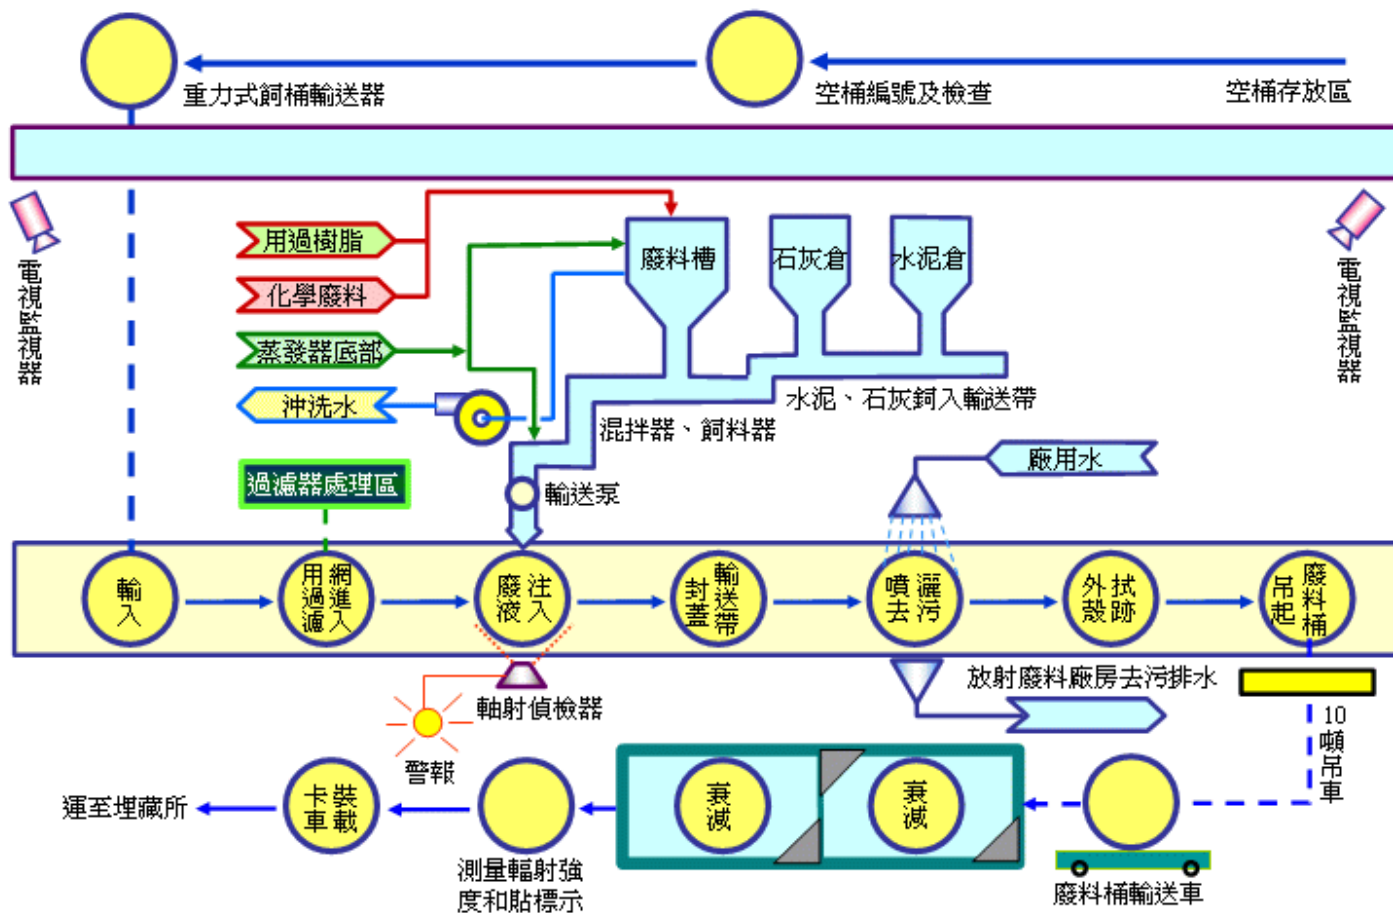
重力式飼桶輸送器

空桶編號及檢查

空桶存放區

電視監視器

電視監視器

用過樹脂

化學廢料

蒸發器底部

沖洗水

廢料槽

石灰倉

水泥倉

水泥、石灰飼入輸送帶

混拌器、飼料器

廠用水

過濾器處理區

輸送泵

輸入

用網過濾進入

廢液注入

封蓋輸送帶

噴灑去污

外拭殼跡

吊起廢料桶

軸射偵檢器

放射廢料廠房去污排水

警報

10噸吊車

運至埋藏所

卡車裝載

測量輻射強度和貼標示

衰減

衰減

廢料桶輸送車